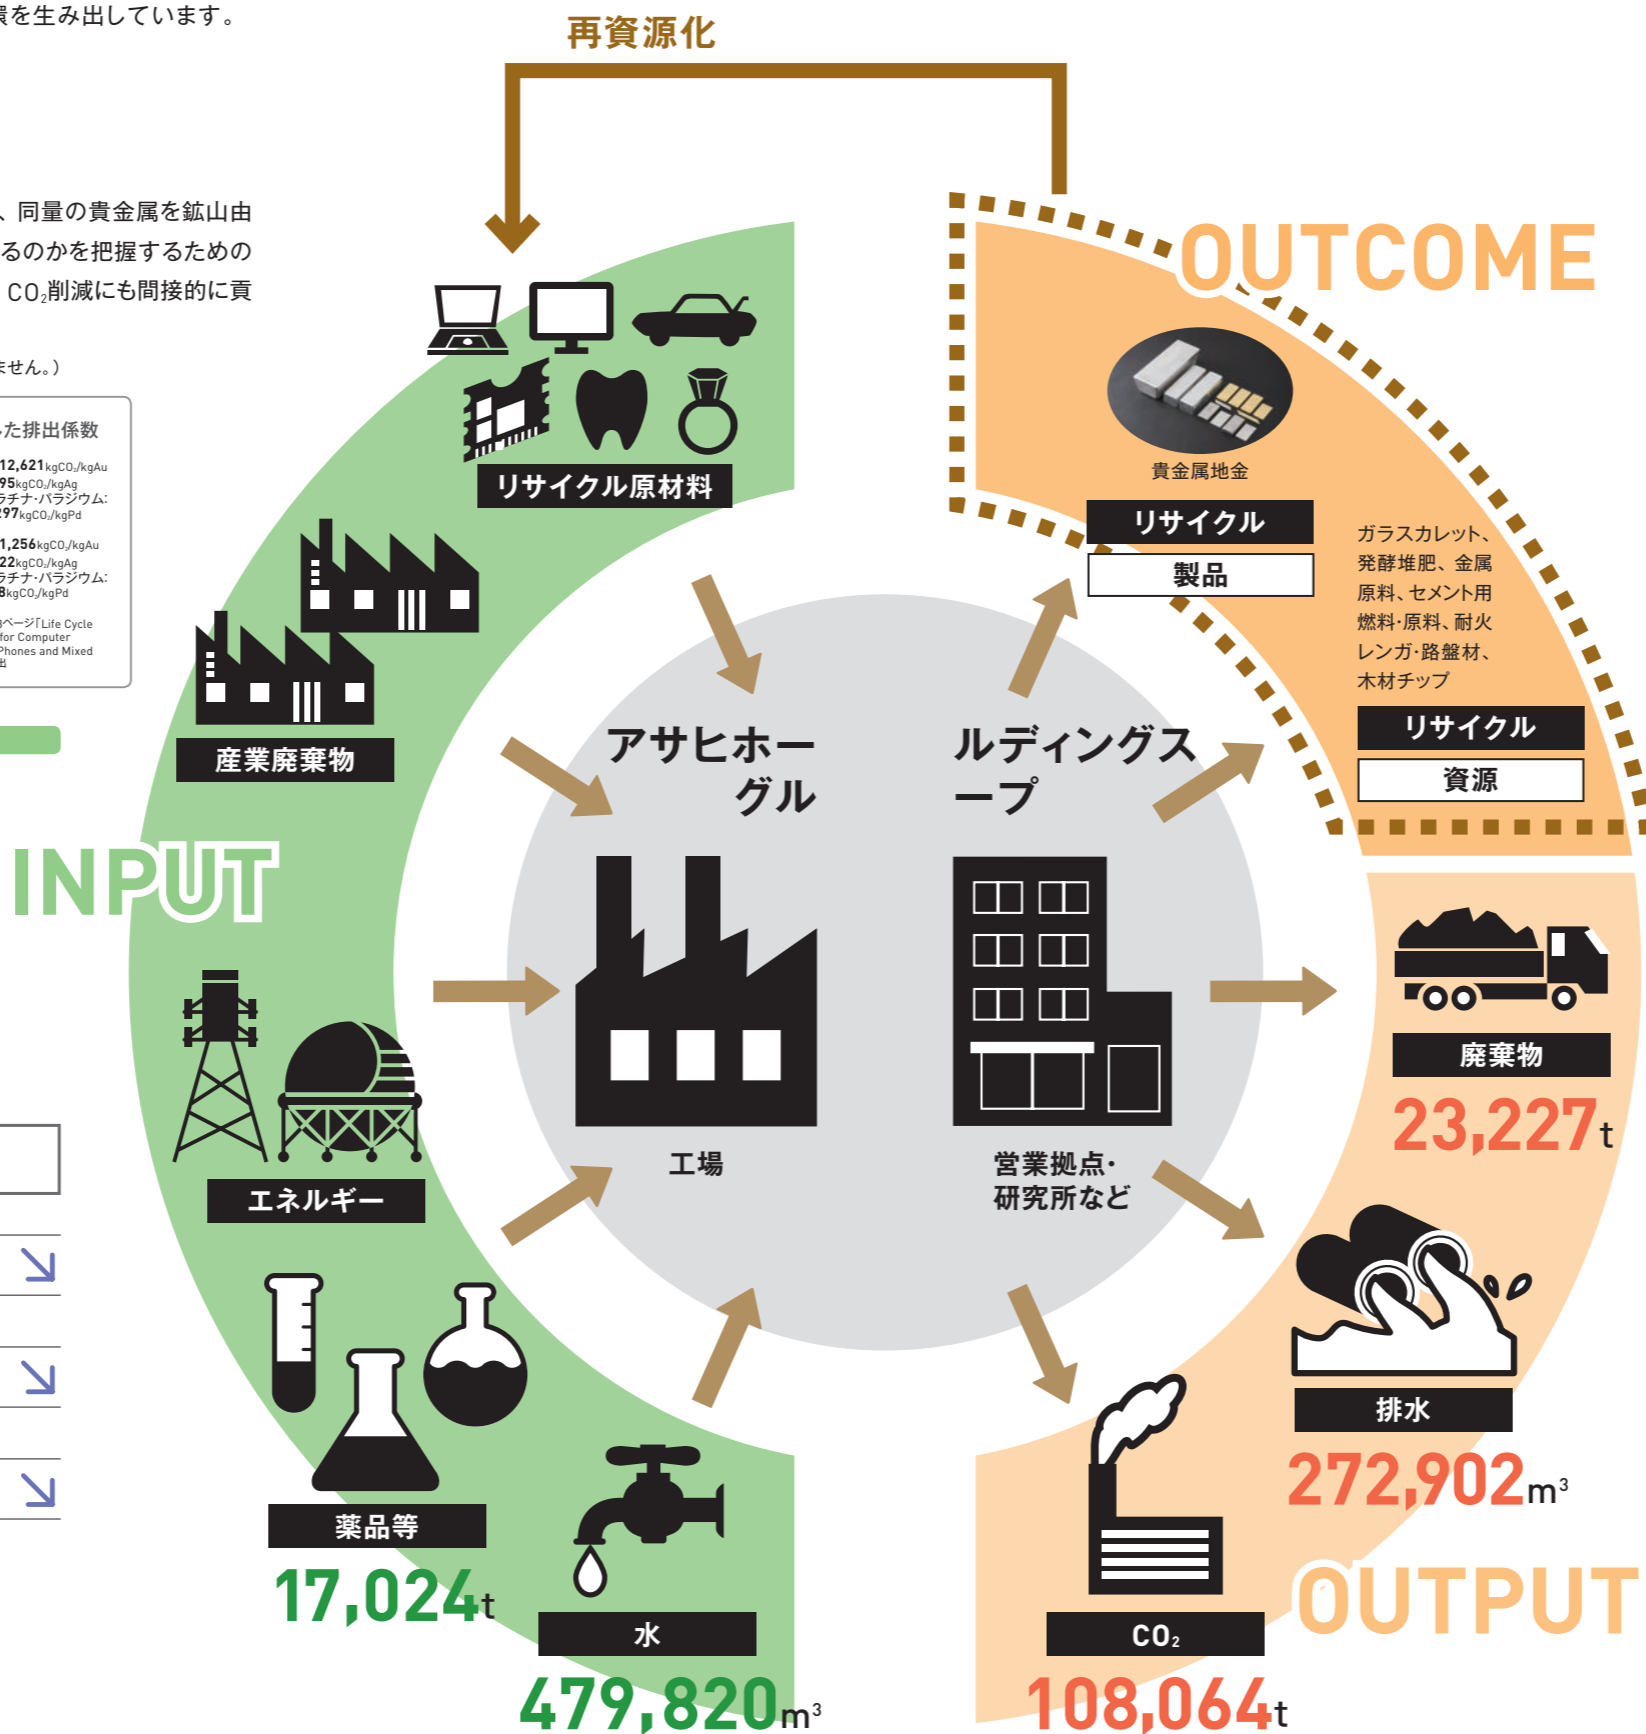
環を生み出しています。

、同量の貴金属を鉱山由るのかを把握するための$CO_2$削減にも間接的に貢

ません。)

た排出係数
12,621kgCO$_2$/kgAu
95kgCO$_2$/kgAg
ラチナ・パラジウム:
297kgCO$_2$/kgPd
1,256kgCO$_2$/kgAu
22kgCO$_2$/kgAg
ラチナ・パラジウム:
8kgCO$_2$/kgPd
ページ「Life Cycle
for Computer
Phones and Mixed
出

再資源化

OUTCOME

リサイクル原材料

貴金属地金

リサイクル
製品

ガラスカレット、発酵堆肥、金属原料、セメント用燃料・原料、耐火レンガ・路盤材、木材チップ

リサイクル
資源

産業廃棄物

アサヒホールディングスグループ

INPUT

工場

営業拠点・研究所など

廃棄物
23,227t

エネルギー

排水
272,902m$^3$

薬品等
17,024t

水
479,820m$^3$

$CO_2$
108,064t

OUTPUT